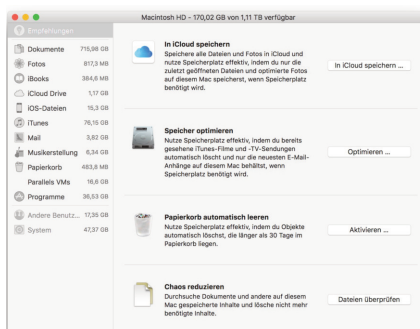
Macintosh HD - 170,02 GB von 1,11 TB verfügbar

Empfehlungen

Dokumente 715,98 GB
Fotos 817,3 MB
iBooks 384,6 MB
iCloud Drive 1,17 GB
iOS-Dateien 15,3 GB
iTunes 76,15 GB
Mail 3,82 GB
Musikerstellung 8,34 GB
Papierkorb 483,8 MB
Parallels VMs 16,6 GB
Programme 36,53 GB
Andere Benutz... 17,35 GB
System 47,37 GB

In iCloud speichern
Speichere alle Dateien und Fotos in iCloud und nutze Speicherplatz effektiv, indem du nur die zuletzt geöffneten Dateien und optimierte Fotos auf diesem Mac speicherst, wenn Speicherplatz benötigt wird.
In iCloud speichern ...

Speicher optimieren
Nutze Speicherplatz effektiv, indem du bereits gesehene iTunes-Filme und -TV-Sendungen automatisch löscht und nur die neuesten E-Mail-Anhänge auf diesem Mac behältst, wenn Speicherplatz benötigt wird.
Optimieren ...

Papierkorb automatisch leeren
Nutze Speicherplatz effektiv, indem du Objekte automatisch löschst, die länger als 30 Tage im Papierkorb liegen.
Aktivieren ...

Chaos reduzieren
Durchsuche Dokumente und andere auf diesem Mac gespeicherte Inhalte und lösche nicht mehr benötigte Inhalte.
Dateien überprüfen